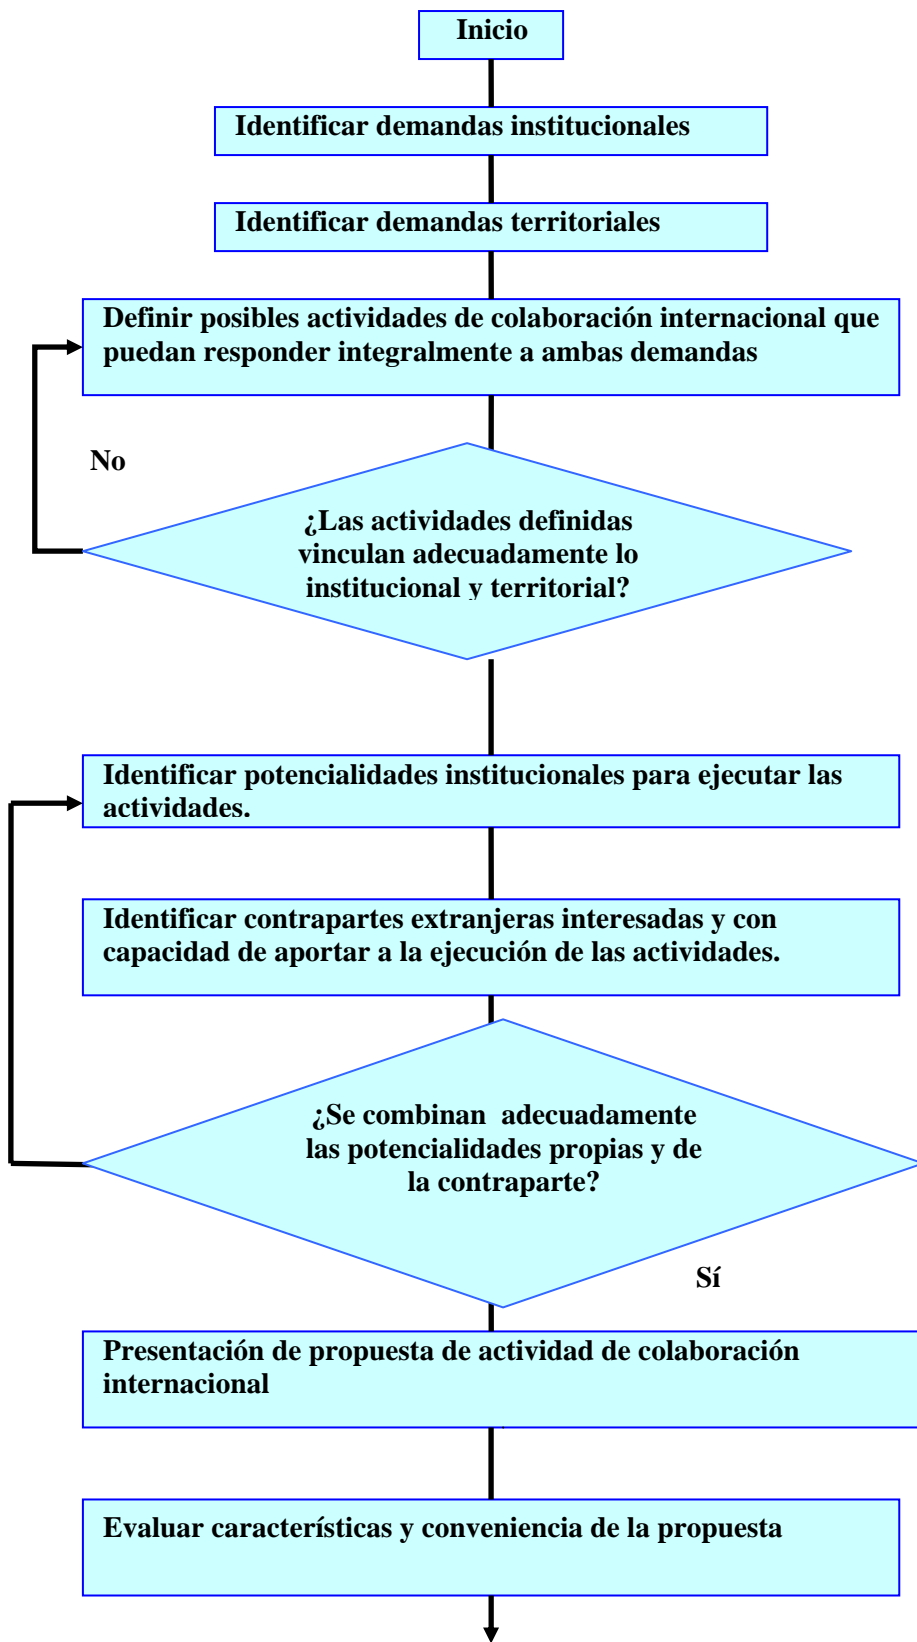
Inicio

Identificar demandas institucionales

Identificar demandas territoriales

Definir posibles actividades de colaboración internacional que puedan responder integralmente a ambas demandas

No

¿Las actividades definidas vinculan adecuadamente lo institucional y territorial?

Identificar potencialidades institucionales para ejecutar las actividades.

Identificar contrapartes extranjeras interesadas y con capacidad de aportar a la ejecución de las actividades.

¿Se combinan adecuadamente las potencialidades propias y de la contraparte?

Sí

Presentación de propuesta de actividad de colaboración internacional

Evaluar características y conveniencia de la propuesta